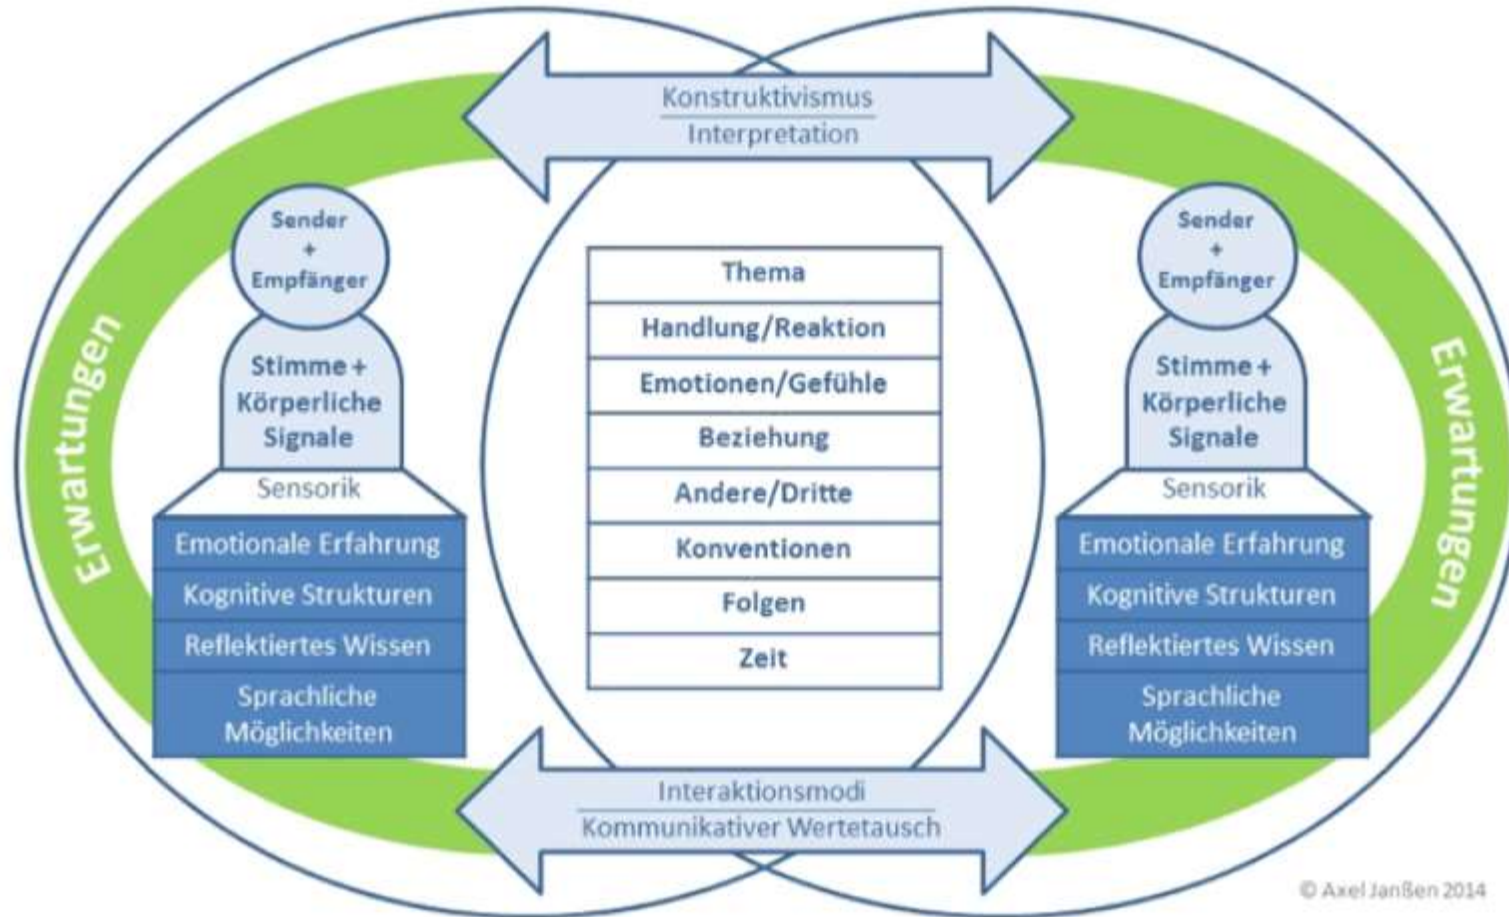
Konstruktivismus
Interpretation

Erwartungen

Sender
+
Empfänger

Stimme +
Körperliche
Signale

Sensorik

Emotionale Erfahrung
Kognitive Strukturen
Reflektiertes Wissen
Sprachliche Möglichkeiten

| Thema |
|---|
| Handlung/Reaktion |
| Emotionen/Gefühle |
| Beziehung |
| Andere/Dritte |
| Konventionen |
| Folgen |
| Zeit |

Sender
+
Empfänger

Stimme +
Körperliche
Signale

Sensorik

Emotionale Erfahrung
Kognitive Strukturen
Reflektiertes Wissen
Sprachliche Möglichkeiten

Erwartungen

Interaktionsmodi
Kommunikativer Wertetausch

© Axel Janßen 2014